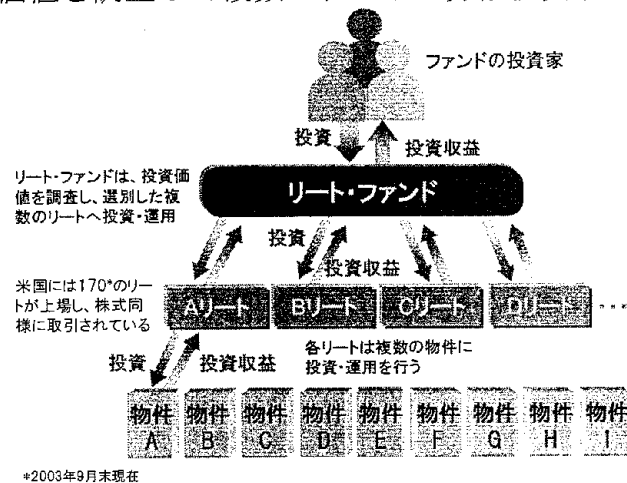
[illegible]

ファンドの投資家

投資

投資収益

リート・ファンドは、投資価値を調査し、選別した複数のリートへ投資・運用

リート・ファンド

投資

投資収益

米国には170*のリートが上場し、株式同様に取引されている

Aリート

Bリート

Cリート

Dリート

・・・

投資

投資収益

各リートは複数の物件に投資・運用を行う

| 物件 A | 物件 B | 物件 C | 物件 D | 物件 E | 物件 F | 物件 G | 物件 H | 物件 I |
|---|---|---|---|---|---|---|---|---|

*2003年9月末現在